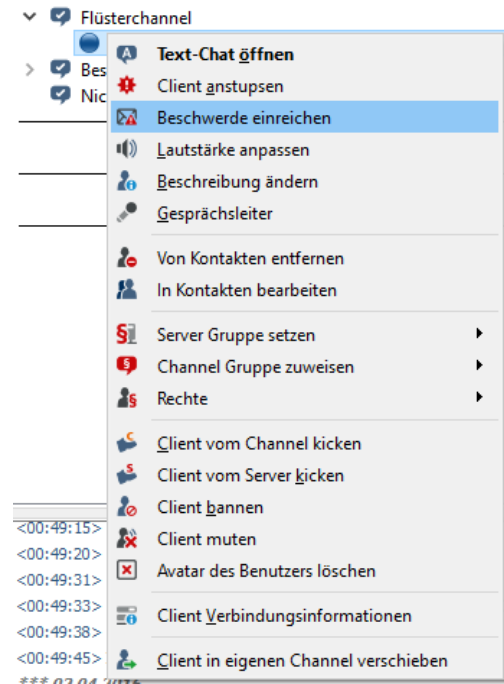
Flüsterchannel
Bes
Nic

Text-Chat öffnen
Client anstupsen
Beschwerde einreichen
Lautstärke anpassen
Beschreibung ändern
Gesprächsleiter

Von Kontakten entfernen
In Kontakten bearbeiten

Server Gruppe setzen
Channel Gruppe zuweisen
Rechte

Client vom Channel kicken
Client vom Server kicken
Client bannen
Client muten
Avatar des Benutzers löschen

Client Verbindungsinformationen

Client in eigenen Channel verschieben

<00:49:15>
<00:49:20>
<00:49:31>
<00:49:33>
<00:49:38>
<00:49:45>
*** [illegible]